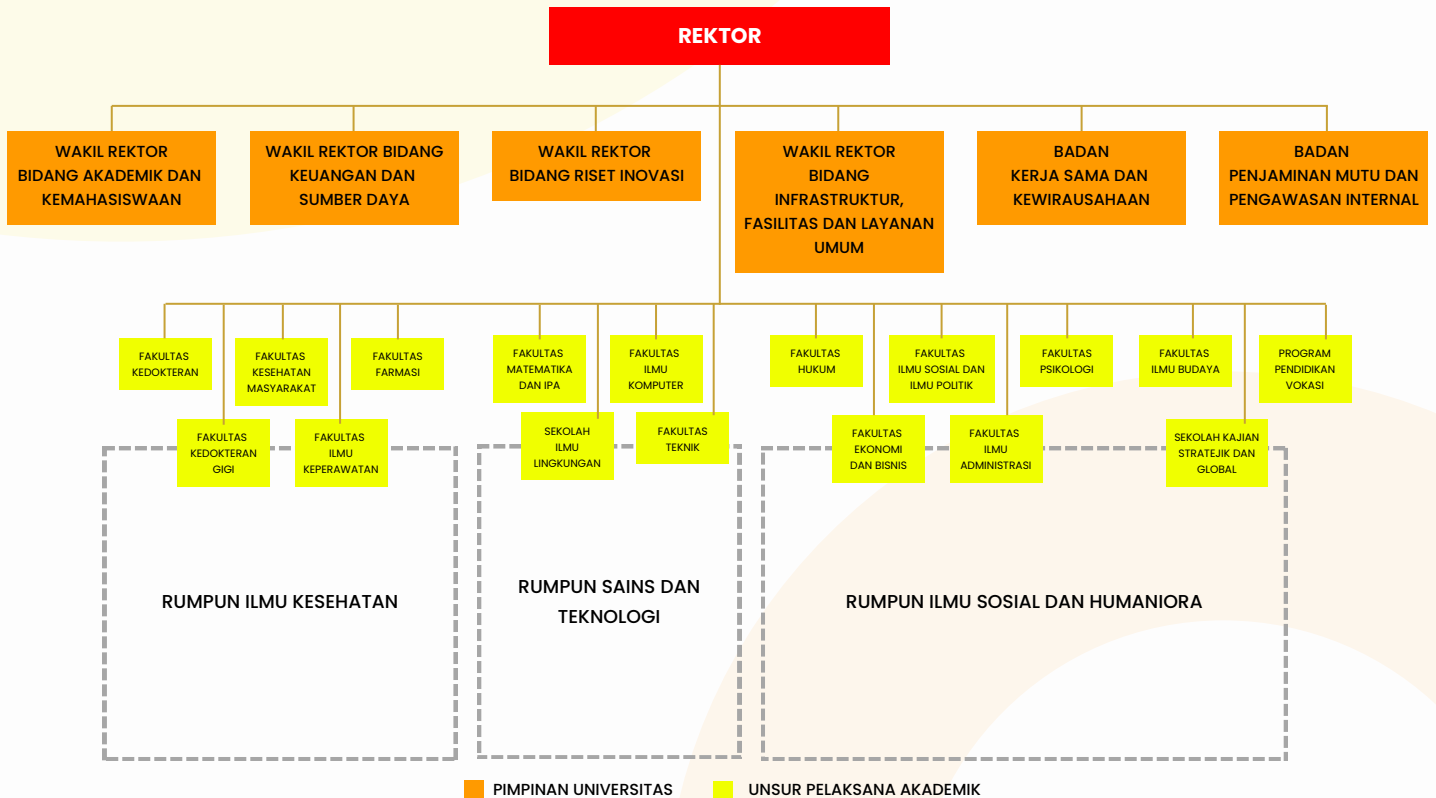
REKTOR

WAKIL REKTOR BIDANG AKADEMIK DAN KEMAHASISWAAN

WAKIL REKTOR BIDANG KEUANGAN DAN SUMBER DAYA

WAKIL REKTOR BIDANG RISET INOVASI

WAKIL REKTOR BIDANG INFRASTRUKTUR, FASILITAS DAN LAYANAN UMUM

BADAN KERJA SAMA DAN KEWIRAUSAHAAN

BADAN PENJAMINAN MUTU DAN PENGAWASAN INTERNAL

FAKULTAS KEDOKTERAN

FAKULTAS KESEHATAN MASYARAKAT

FAKULTAS FARMASI

FAKULTAS KEDOKTERAN GIGI

FAKULTAS ILMU KEPERAWATAN

FAKULTAS MATEMATIKA DAN IPA

FAKULTAS ILMU KOMPUTER

SEKOLAH ILMU LINGKUNGAN

FAKULTAS TEKNIK

FAKULTAS HUKUM

FAKULTAS ILMU SOSIAL DAN ILMU POLITIK

FAKULTAS PSIKOLOGI

FAKULTAS ILMU BUDAYA

PROGRAM PENDIDIKAN VOKASI

FAKULTAS EKONOMI DAN BISNIS

FAKULTAS ILMU ADMINISTRASI

SEKOLAH KAJIAN STRATEJIK DAN GLOBAL

RUMPUN ILMU KESEHATAN

RUMPUN SAINS DAN TEKNOLOGI

RUMPUN ILMU SOSIAL DAN HUMANIORA

PIMPINAN UNIVERSITAS

UNSUR PELAKSANA AKADEMIK